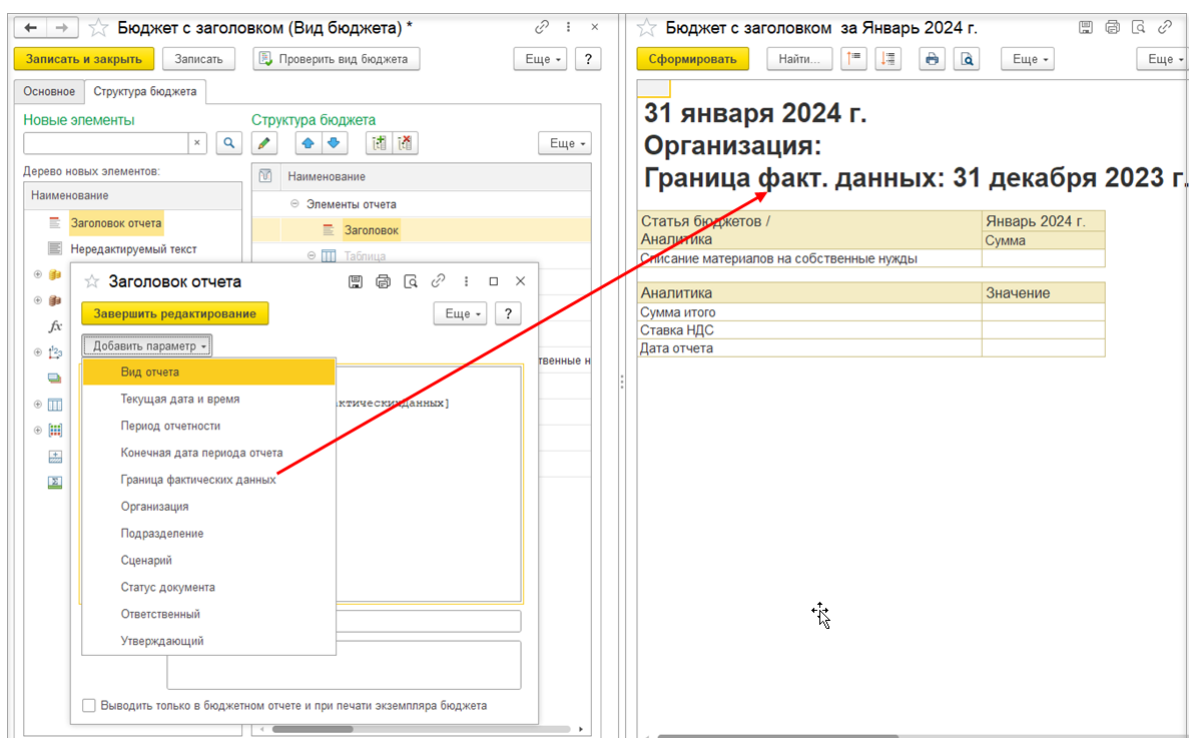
Бюджет с заголовком (Вид бюджета) *

Записать и закрыть
Записать
Проверить вид бюджета
Еще
?

Основное
Структура бюджета

Новые элементы

Дерево новых элементов:

Наименование

Заголовок отчета
Нередактируемый текст

Структура бюджета

Еще

Наименование

Элементы отчета
Заголовок
Таблица

твенные н

Заголовок отчета

Завершить редактирование
Еще
?

Добавить параметр

Вид отчета
Текущая дата и время
Период отчетности
Конечная дата периода отчета
Граница фактических данных
Организация
Подразделение
Сценарий
Статус документа
Ответственный
Утверждающий

ктических данных]

Выводить только в бюджетном отчете и при печати экземпляра бюджета

Бюджет с заголовком за Январь 2024 г.

Сформировать
Найти...
Еще
Еще

31 января 2024 г.
Организация:
Граница факт. данных: 31 декабря 2023 г.

| Статья бюджетов / Аналитика | Январь 2024 г. Сумма |
|---|---|
| Списание материалов на собственные нужды | |

| Аналитика | Значение |
|---|---|
| Сумма итого | |
| Ставка НДС | |
| Дата отчета | |